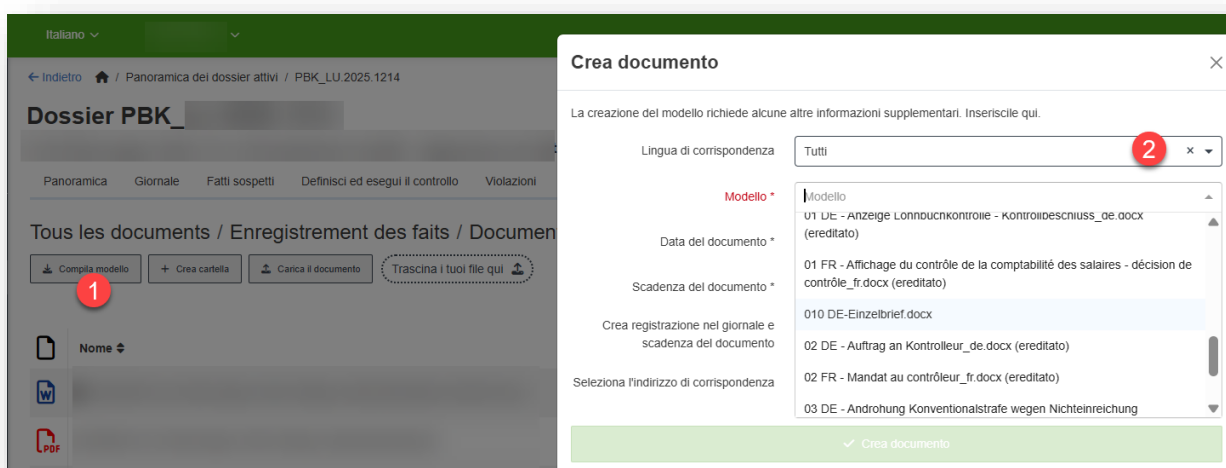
Italiano ∨

← Indietro / Panoramica dei dossier attivi / PBK_LU.2025.1214

Dossier PBK_

Panoramica Giornale Fatti sospetti Definisci ed esegui il controllo Violazioni

Tous les documents / Enregistrement des faits / Documen

Compila modello + Crea cartella Carica il documento Trascina i tuoi file qui

1

Nome

Crea documento

La creazione del modello richiede alcune altre informazioni supplementari. Inseriscile qui.

Lingua di corrispondenza Tutti

2

Modello * Modello

Data del documento *

Scadenza del documento *

Crea registrazione nel giornale e scadenza del documento

Seleziona l'indirizzo di corrispondenza

01 DE - Anzeige Lohnbuchkontrolle - Kontrollbeschluss_de.docx (ereditato)

01 FR - Affichage du contrôle de la comptabilité des salaires - décision de contrôle_fr.docx (ereditato)

010 DE-Einzelbrief.docx

02 DE - Auftrag an Kontrolleur_de.docx (ereditato)

02 FR - Mandat au contrôleur_fr.docx (ereditato)

03 DE - Androhung Konventionalstrafe wegen Nichteinreichung

✓ Crea documento